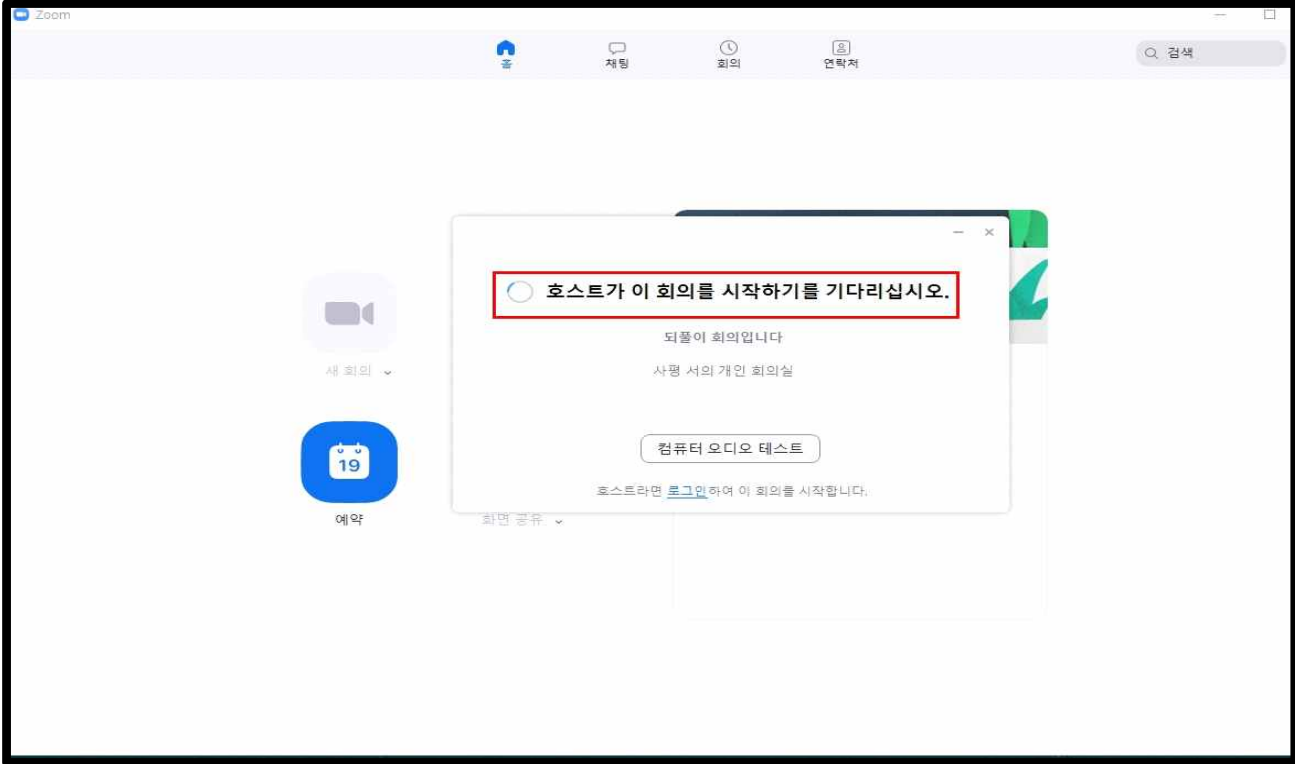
Zoom

홈
채팅
회의
연락처

검색

호스트가 이 회의를 시작하기를 기다리십시오.

되풀이 회의입니다

사평 서의 개인 회의실

컴퓨터 오디오 테스트

호스트라면 로그인하여 이 회의를 시작합니다.

새 회의

19

예약

화면 공유